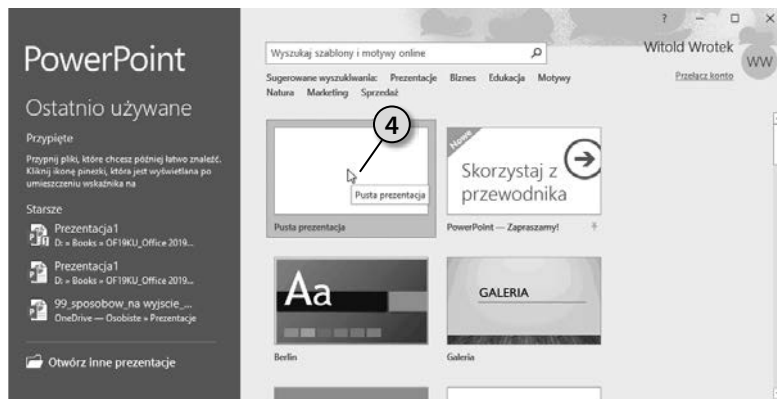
PowerPoint

Ostatnio używane

Przypięte

Przypnij pliki, które chcesz później łatwo znaleźć. Kliknij ikonę pinezki, która jest wyświetlana po umieszczeniu wskaźnika na

Starsze

Prezentacja1
D: » Books » OF19KU_Office 2019...

Prezentacja1
D: » Books » OF19KU_Office 2019...

99_sposobow_na wyjscie_...
OneDrive — Osobiste » Prezentacje

Otwórz inne prezentacje

? — □ ×

Wyszukaj szablony i motywy online

Witold Wrotek
WW
Przełącz konto

Sugerowane wyszukiwania: Prezentacje Biznes Edukacja Motywy Natura Marketing Sprzedaż

4

Pusta prezentacja

Pusta prezentacja

Nowe

Skorzystaj z przewodnika

PowerPoint — Zapraszamy!

Aa

Berlin

GALERIA

Galeria